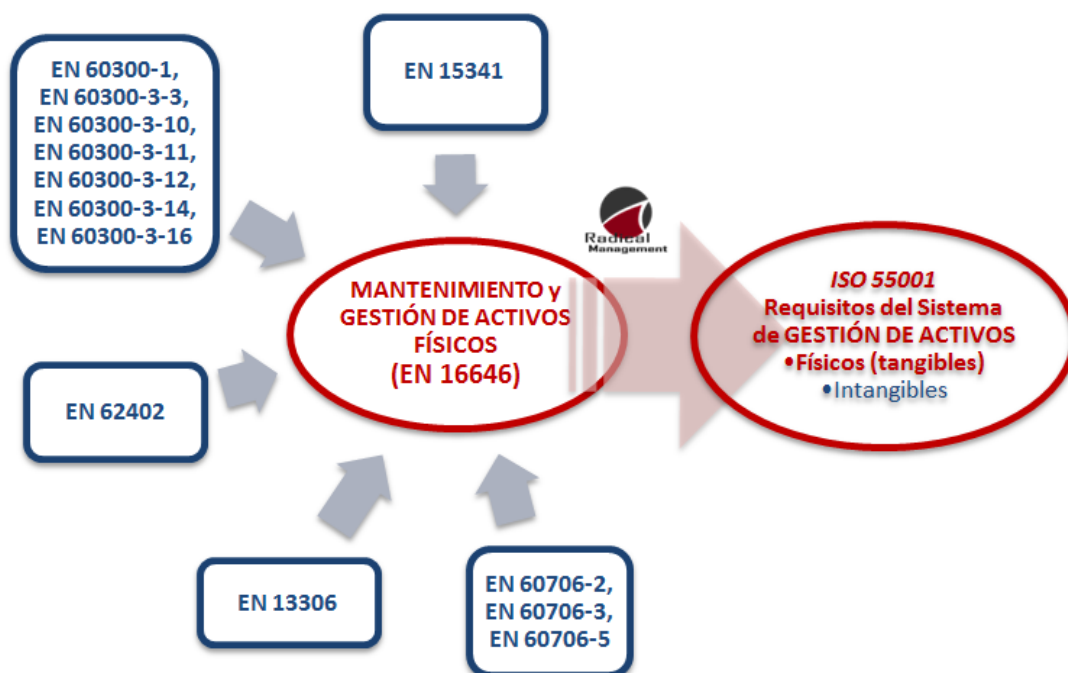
EN 60300-1,
EN 60300-3-3,
EN 60300-3-10,
EN 60300-3-11,
EN 60300-3-12,
EN 60300-3-14,
EN 60300-3-16

EN 15341

Radical Management

MANTENIMIENTO y GESTIÓN DE ACTIVOS FÍSICOS
(EN 16646)

ISO 55001
Requisitos del Sistema de GESTIÓN DE ACTIVOS
•Físicos (tangibles)
•Intangibles

EN 62402

EN 13306

EN 60706-2,
EN 60706-3,
EN 60706-5